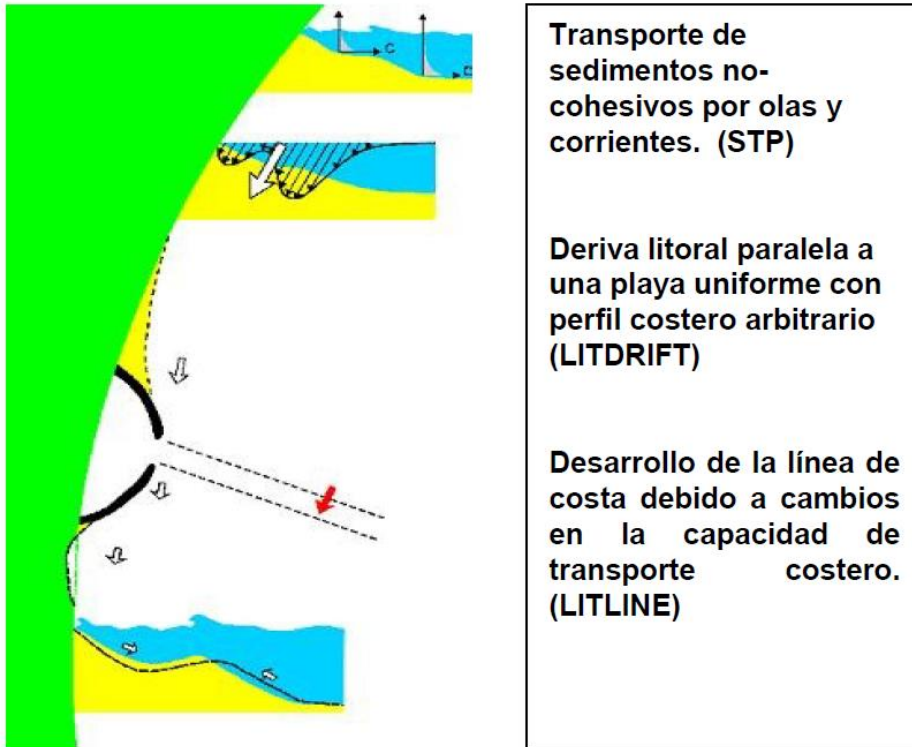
c

c

Transporte de sedimentos no-cohesivos por olas y corrientes. (STP)

Deriva litoral paralela a una playa uniforme con perfil costero arbitrario (LITDRIFT)

Desarrollo de la línea de costa debido a cambios en la capacidad de transporte costero. (LITLINE)